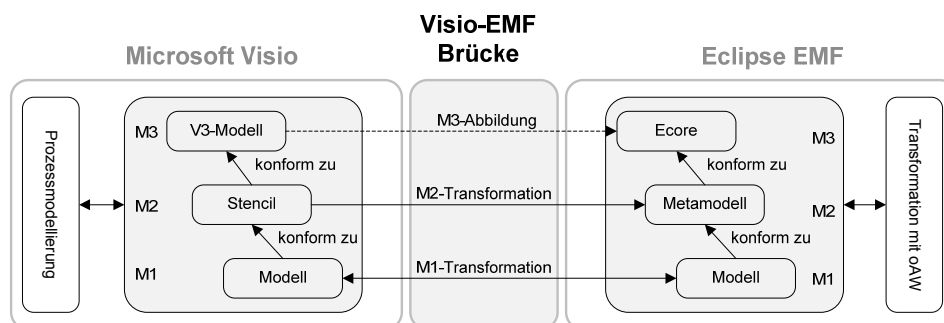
Microsoft Visio

Visio-EMF Brücke

Eclipse EMF

Prozessmodellierung

M3
V3-Modell
konform zu
M2
Stencil
konform zu
M1
Modell

M3-Abbildung
M2-Transformation
M1-Transformation

Ecore
M3
konform zu
Metamodell
M2
konform zu
Modell
M1

Transformation mit oAW